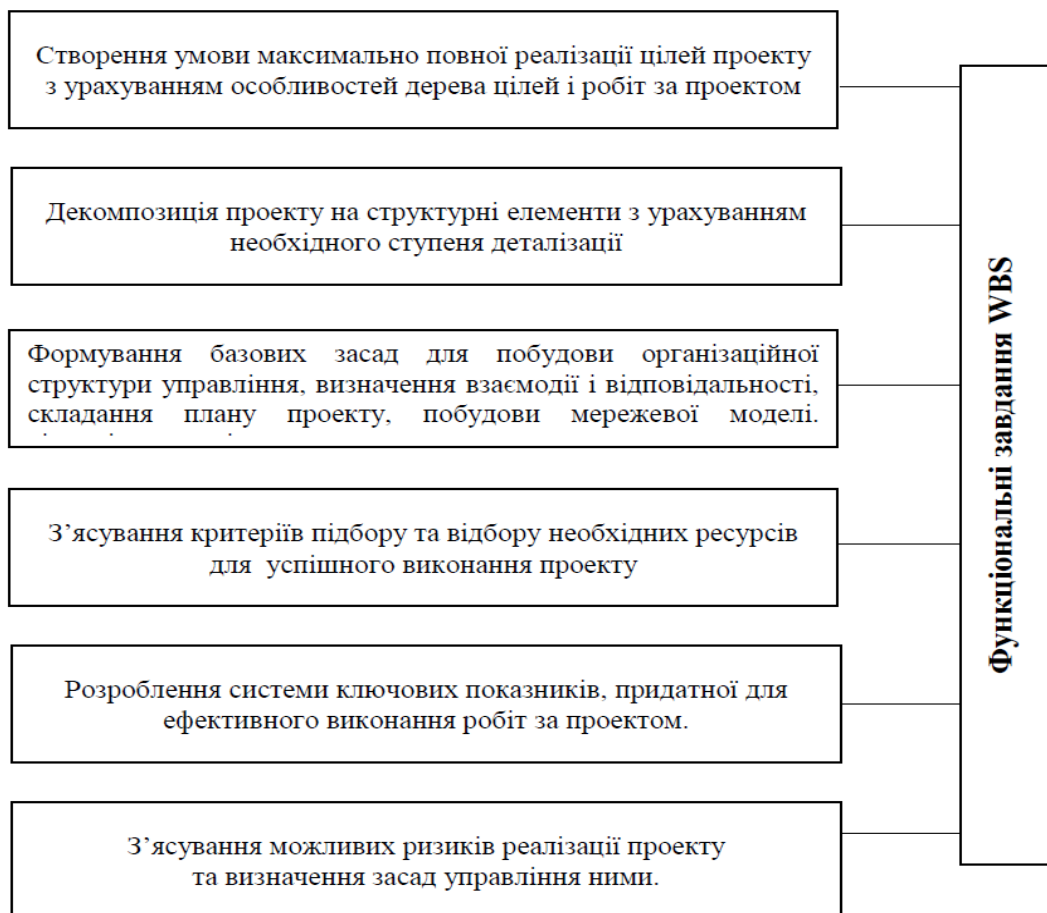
Створення умови максимально повної реалізації цілей проекту з урахуванням особливостей дерева цілей і робіт за проектом

Декомпозиція проекту на структурні елементи з урахуванням необхідного ступеня деталізації

Формування базових засад для побудови організаційної структури управління, визначення взаємодії і відповідальності, складання плану проекту, побудови мережевої моделі. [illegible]

З'ясування критеріїв підбору та відбору необхідних ресурсів для успішного виконання проекту

Розроблення системи ключових показників, придатної для ефективного виконання робіт за проектом.

З'ясування можливих ризиків реалізації проекту та визначення засад управління ними.

Функціональні завдання WBS